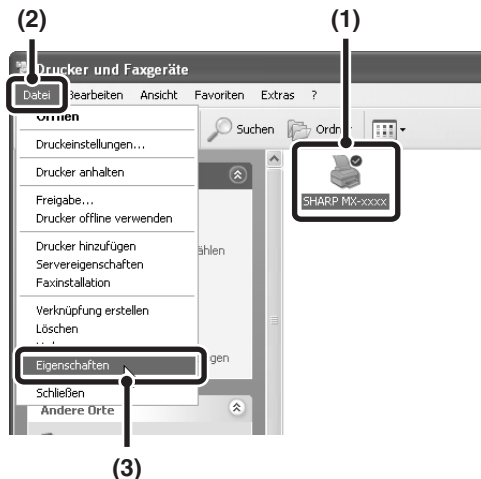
(2)

(1)

Drucker und Faxgeräte

Datei Bearbeiten Ansicht Favoriten Extras ?

Suchen Ordner

Öffnen

Druckeinstellungen...

Drucker anhalten

Freigabe...

Drucker offline verwenden

Drucker hinzufügen

Servereigenschaften

Faxinstallation

Verknüpfung erstellen

Löschen

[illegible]

Eigenschaften

Schließen

Andere Orte

ählen

gen

SHARP MX-xxxx

(3)